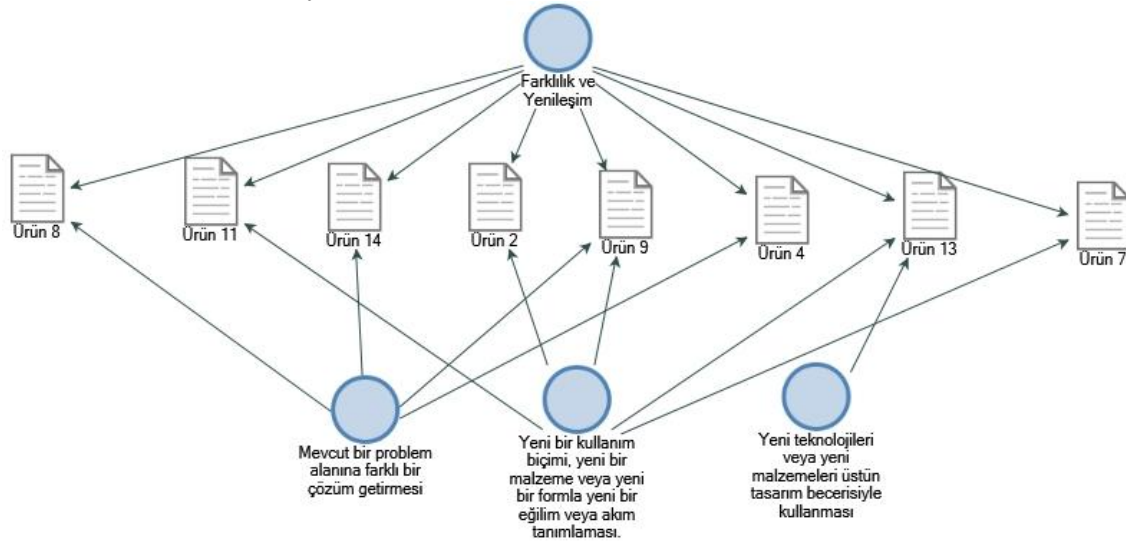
Farklılık ve Yenileşim

Ürün 8

Ürün 11

Ürün 14

Ürün 2

Ürün 9

Ürün 4

Ürün 13

Ürün 7

Mevcut bir problem alanına farklı bir çözüm getirmesi

Yeni bir kullanım biçimi, yeni bir malzeme veya yeni bir formla yeni bir eğilim veya akım tanımlaması.

Yeni teknolojileri veya yeni malzemeleri üstün tasarım becerisiyle kullanması